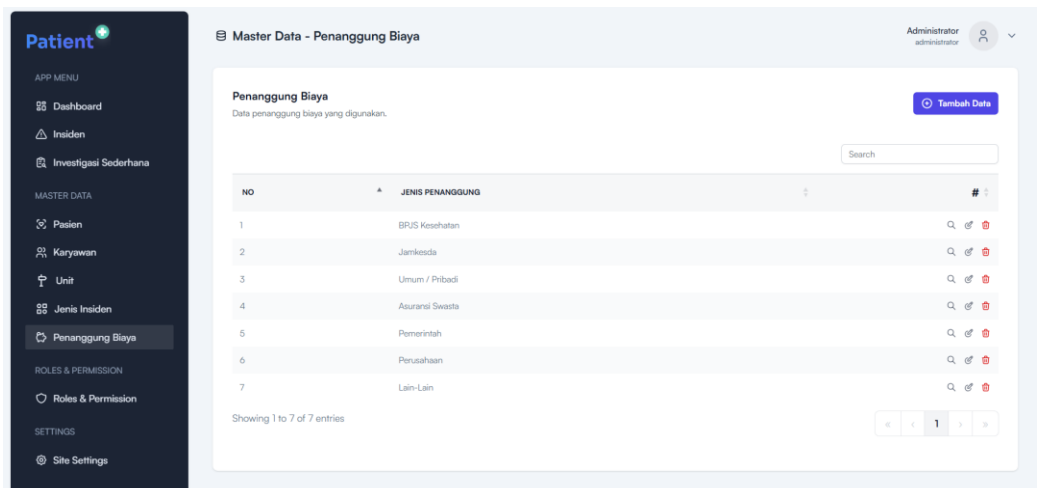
Patient

APP MENU

Dashboard

Insiden

Investigasi Sederhana

MASTER DATA

Pasien

Karyawan

Unit

Jenis Insiden

Penanggung Biaya

ROLES & PERMISSION

Roles & Permission

SETTINGS

Site Settings

Master Data - Penanggung Biaya

Administrator
administrator

Penanggung Biaya
Data penanggung biaya yang digunakan.

Tambah Data

Search

| NO | JENIS PENANGGUNG | # |
|---|---|---|
| 1 | BPJS Kesehatan | |
| 2 | Jamkesda | |
| 3 | Umum / Pribadi | |
| 4 | Asuransi Swasta | |
| 5 | Pemerintah | |
| 6 | Perusahaan | |
| 7 | Lain-Lain | |

Showing 1 to 7 of 7 entries

« ‹ 1 › »